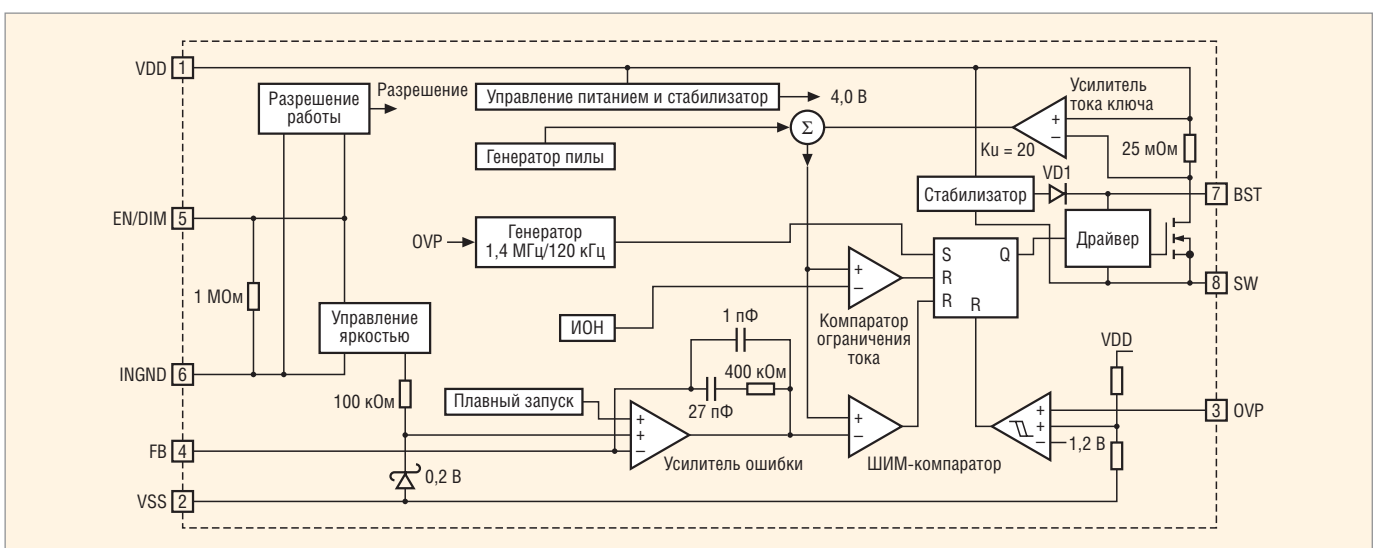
VDD 1

Разрешение работы

Разрешение

Управление питанием и стабилизатор

4,0 В

Усилитель тока ключа

+
–

$\Sigma$

Генератор пилы

Ku = 20

25 мОм

VD1

Стабилизатор

7 BST

EN/DIM 5

OVP

Генератор 1,4 МГц/120 кГц

S
R
R

Q

R

Драйвер

8 SW

+
–

1 МОм

ИОН

Компаратор ограничения тока

Управление яркостью

1 пФ

400 кОм

27 пФ

VDD

INGND 6

100 кОм

Плавный запуск

+
+
–

+
–

+
+
–

3 OVP

1,2 В

FB 4

Усилитель ошибки

ШИМ-компаратор

0,2 В

VSS 2